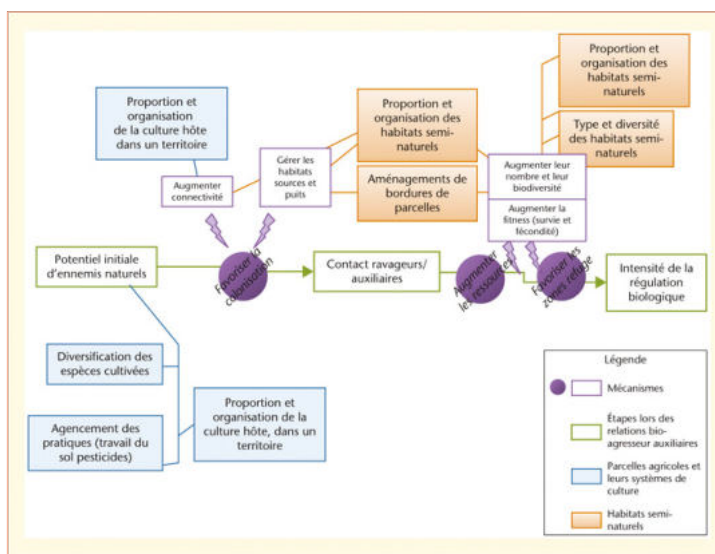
Proportion et organisation de la culture hôte dans un territoire

Augmenter connectivité

Gérer les habitats sources et puits

Proportion et organisation des habitats semi-naturels

Aménagements de bordures de parcelles

Proportion et organisation des habitats semi-naturels

Type et diversité des habitats semi-naturels

Augmenter leur nombre et leur biodiversité

Augmenter la fitness (survie et fécondité)

Potentiel initiale d'ennemis naturels

Favoriser la colonisation

Contact ravageurs/ auxiliaires

Augmenter les ressources

Favoriser les zones refuge

Intensité de la régulation biologique

Diversification des espèces cultivées

Agencement des pratiques (travail du sol pesticides)

Proportion et organisation de la culture hôte, dans un territoire

Légende

Mécanismes

Étapes lors des relations bio-agresseur auxiliaires

Parcelles agricoles et leurs systèmes de culture

Habitats semi-naturels